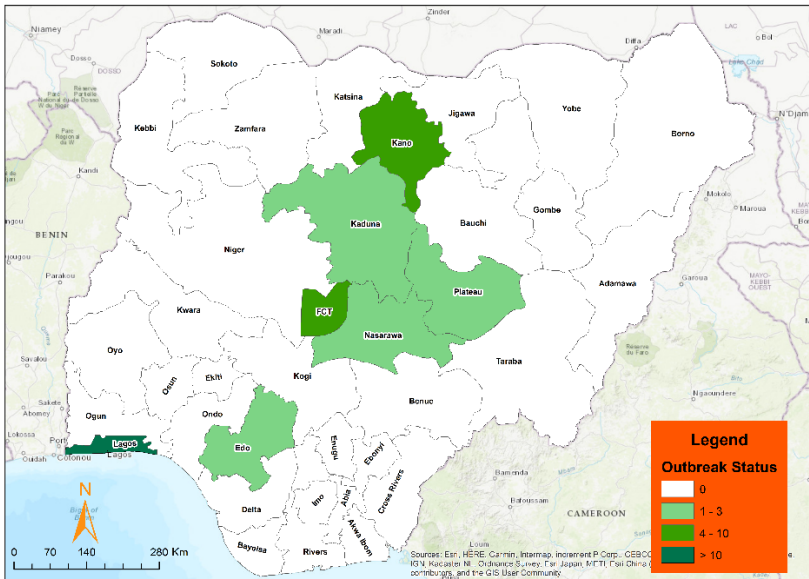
Zinder
Niamey
Maradi
Diffa
Lac Tchad
DOSSO
Réserve Partielle de Faune de Dosso
Parc National du W
Sokoto
Katsina
Jigawa
Yobe
N'Djam
Kebbi
Zamfara
Kano
Borno
Kandi
BENIN
Kaduna
Bauchi
Gombe
Niger
Parakou
Plateau
Adamawa
Garoua
MAYO-KEBBI OUEST
Kwara
FCT
Nasarawa
Savalou
Oyo
Osun
Ekiti
Kogi
Taraba
Parc National du Faro
Ngaoundere
Abomey
Ogun
Ondo
Benue
Lokossa
Porto-Novo
Ouidah
Cotonou
Lagos
Lagos
Edo
Enugu
Ebonyi
Bamenda
Bafoussam
Cross Rivers
Abia
Imo
Delta
Akwa Ibom
CAMEROON
Bayelsa
Rivers
N
Bight of Benin
0 70 140 280 Km
Sources: Esri, HERE, Garmin, Intermap, increment P Corp., GEBCO, IGN, Kadaster NL, Ordnance Survey, Esri Japan, METI, Esri China (Hong Kong), contributors, and the GIS User Community
Legend
Outbreak Status
0
1 - 3
4 - 10
> 10